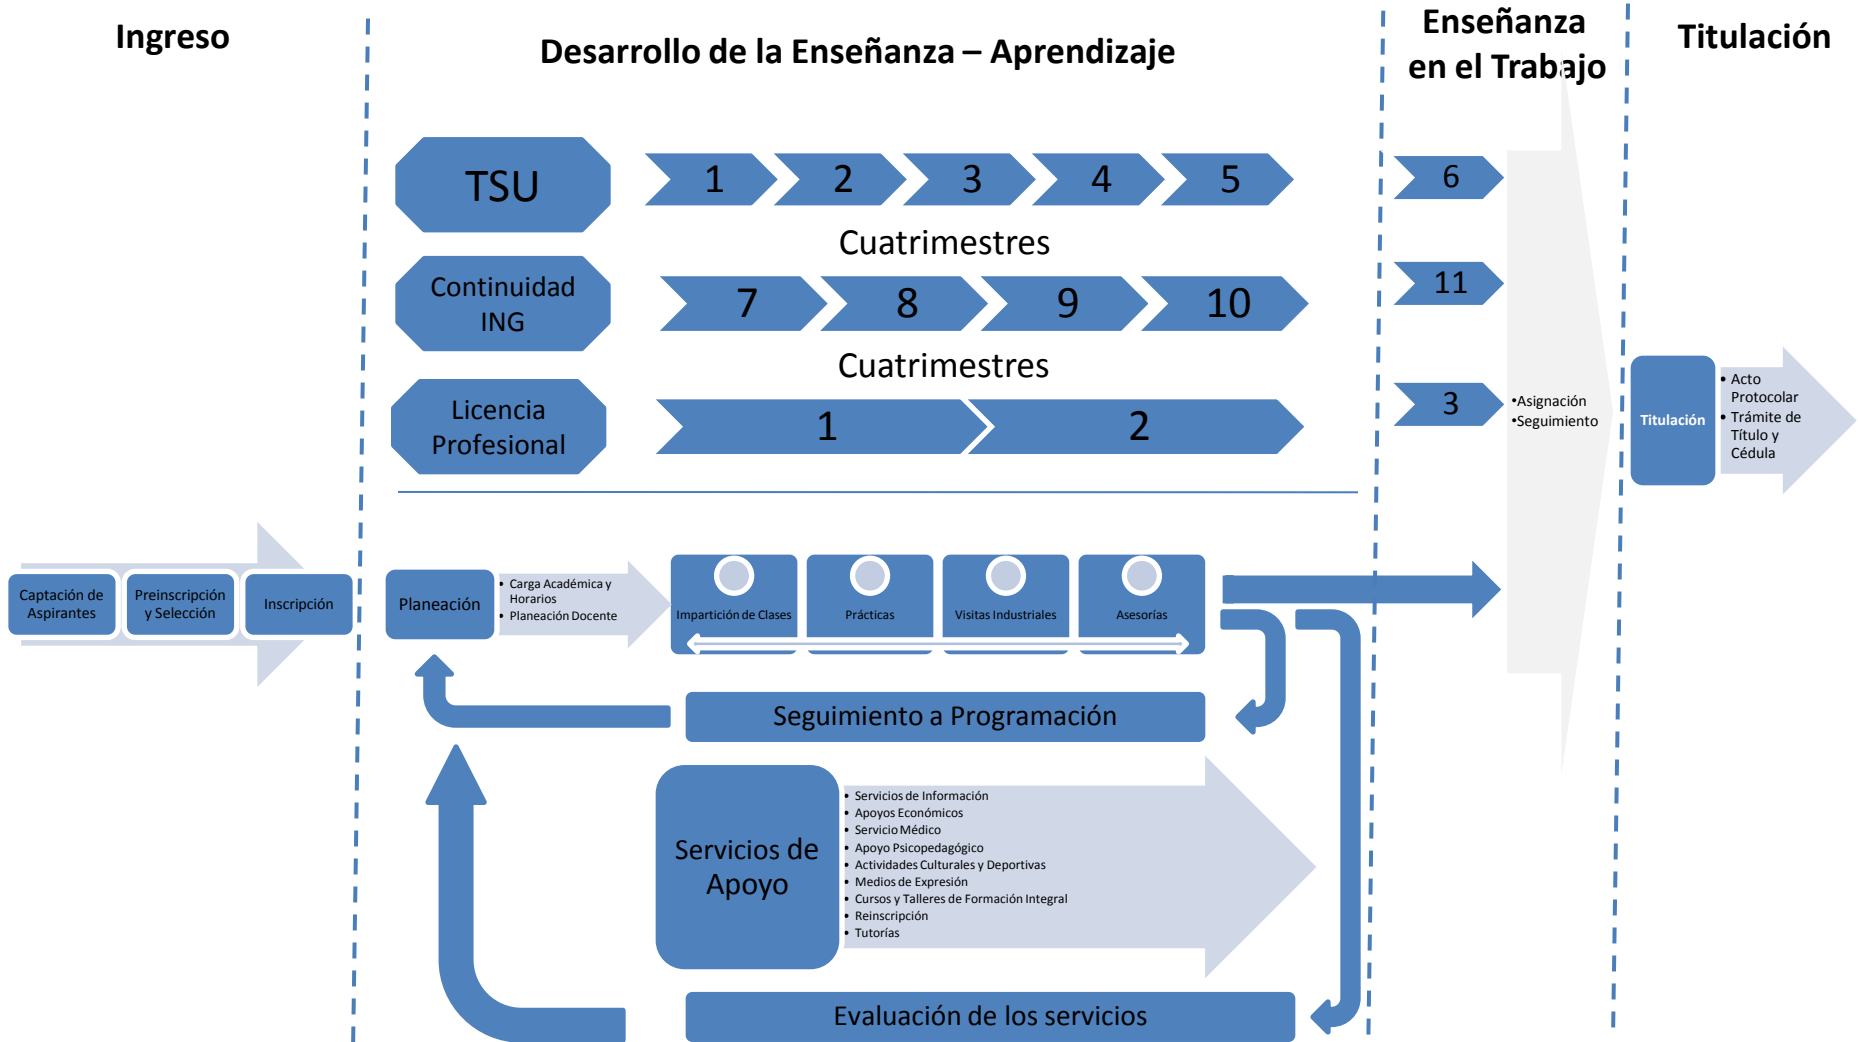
Ingreso

Desarrollo de la Enseñanza – Aprendizaje

Enseñanza en el Trabajo

Titulación

TSU

1 2 3 4 5

Cuatrimestres

Continuidad ING

7 8 9 10

Cuatrimestres

Licencia Profesional

1 2

6

11

3

•Asignación
•Seguimiento

Titulación

• Acto Protocolar
• Trámite de Título y Cédula

Captación de Aspirantes

Preinscripción y Selección

Inscripción

Planeación

• Carga Académica y Horarios
• Planeación Docente

Impartición de Clases

Prácticas

Visitas Industriales

Asesorías

Seguimiento a Programación

Servicios de Apoyo

• Servicios de Información
• Apoyos Económicos
• Servicio Médico
• Apoyo Psicopedagógico
• Actividades Culturales y Deportivas
• Medios de Expresión
• Cursos y Talleres de Formación Integral
• Reinscripción
• Tutorías

Evaluación de los servicios